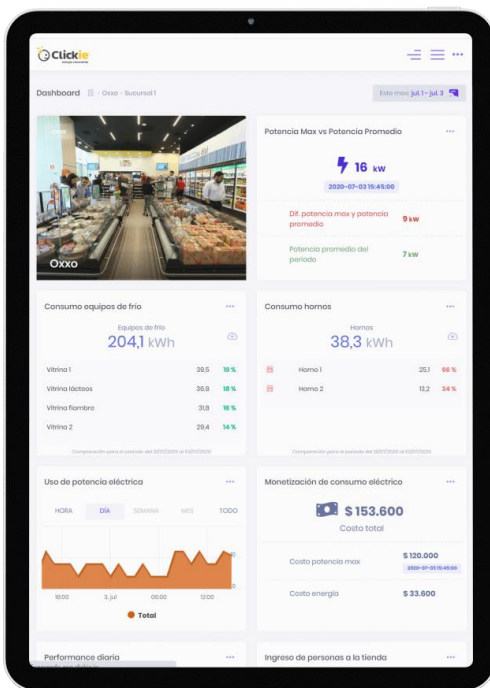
Clickie

Dashboard · Oxxo - Sucursal 1

Este mes: jul 1 - jul 3

Oxxo

Potencia Max vs Potencia Promedio ···

16 kW

2020-07-03 15:45:00

Dif. potencia max y potencia promedio 9 kW

Potencia promedio del periodo 7 kW

Consumo equipos de frio ···

Equipos de frio

204,1 kWh

| | | |
|---|---|---|
| Vitrina 1 | 39,5 | 19 % |
| Vitrina lácteos | 36,8 | 18 % |
| Vitrina fiambre | 31,8 | 16 % |
| Vitrina 2 | 29,4 | 14 % |

Comparación para el periodo del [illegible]

Consumo hornos ···

Hornos

38,3 kWh

| | | |
|---|---|---|
| Horno 1 | 25,1 | 66 % |
| Horno 2 | 13,2 | 34 % |

Comparación para el periodo del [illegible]

Uso de potencia eléctrica ···

HORA DÍA SEMANA MES TODO

18:00 3. jul 06:00 12:00

Total

Monetización de consumo eléctrico ···

$ 153.600

Costo total

Costo potencia max $ 120.000 2020-07-03 15:45:00

Costo energía $ 33.600

Performance diaria ···

Ingreso de personas a la tienda ···